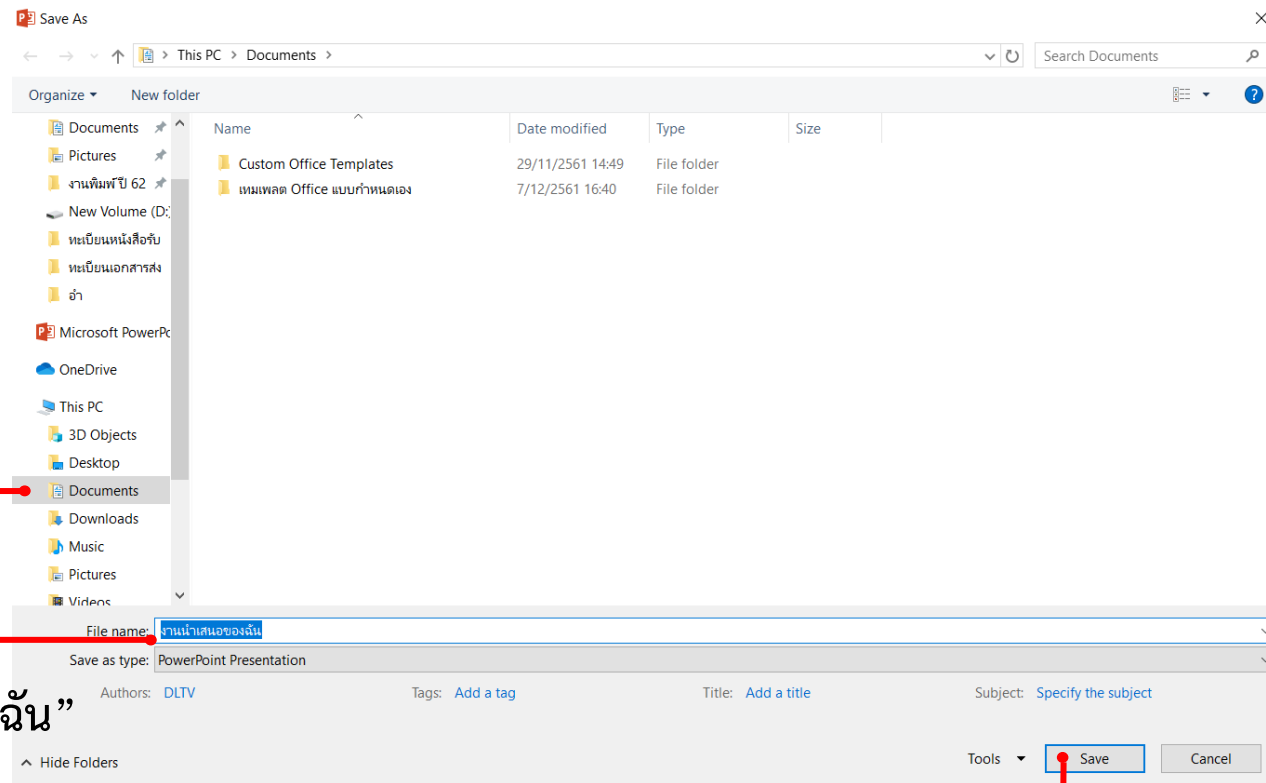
Save As

This PC > Documents >

Search Documents

Organize ▾ New folder

Documents
Pictures
งานพิมพ์ ปี 62
New Volume (D:)
ทะเบียนหนังสือรับ
ทะเบียนเอกสารส่ง
อำ
Microsoft PowerPo
OneDrive
This PC
3D Objects
Desktop
Documents
Downloads
Music
Pictures
Videos

| Name | Date modified | Type | Size |
|---|---|---|---|
| Custom Office Templates | 29/11/2561 14:49 | File folder | |
| เทมเพลต Office แบบกำหนดเอง | 7/12/2561 16:40 | File folder | |

File name: งานนำเสนอของฉัน
Save as type: PowerPoint Presentation

Authors: DLTV Tags: Add a tag Title: Add a title Subject: Specify the subject

ฉัน”

Hide Folders Tools ▾ Save Cancel